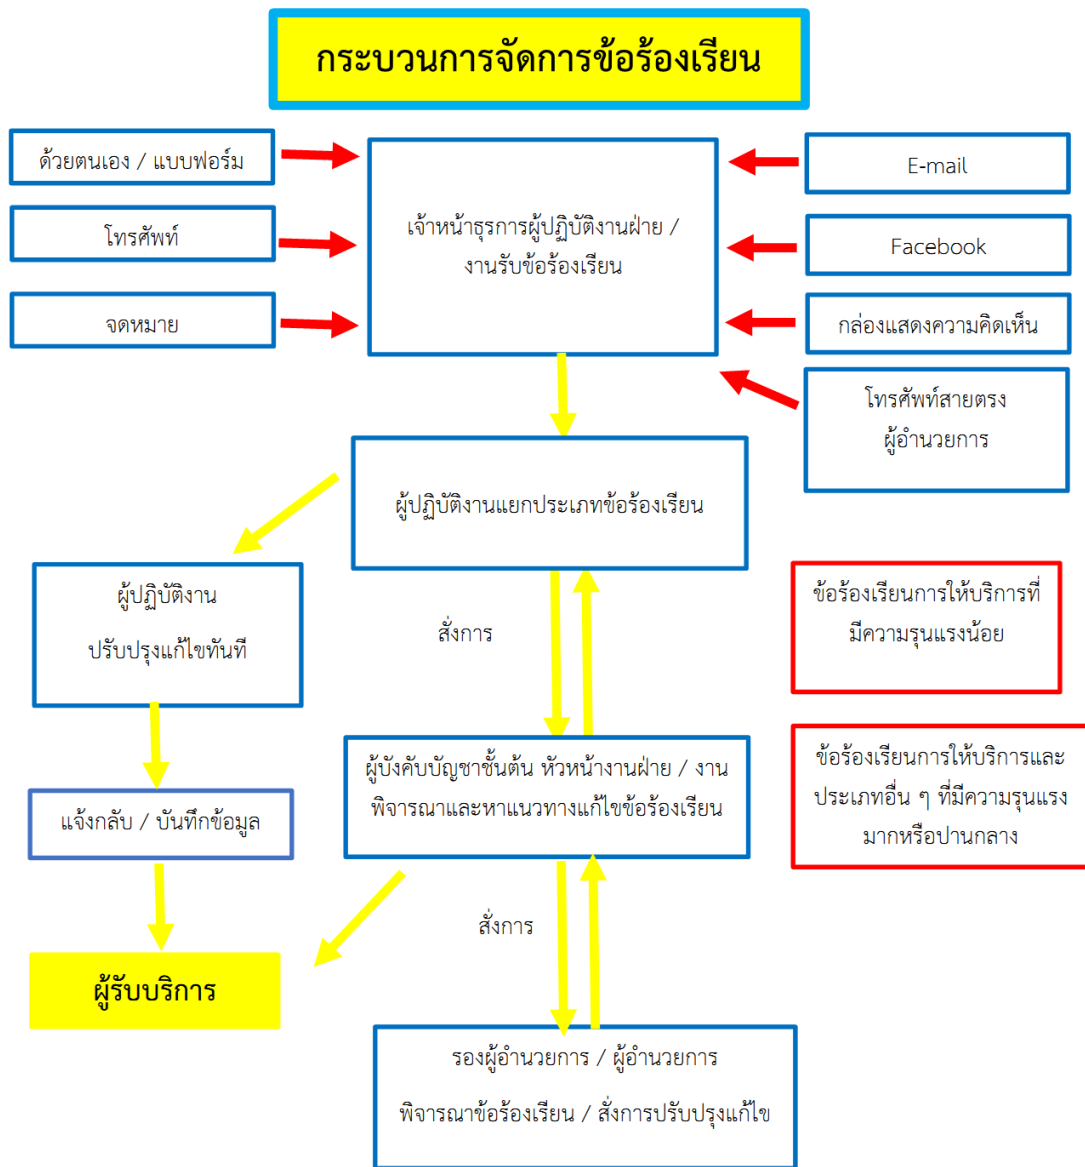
กระบวนการจัดการข้อร้องเรียน

ด้วยตนเอง / แบบฟอร์ม

โทรศัพท์

จดหมาย

เจ้าหน้าธุรการผู้ปฏิบัติงานฝ่าย / งานรับข้อร้องเรียน

E-mail

Facebook

กล่องแสดงความคิดเห็น

โทรศัพท์สายตรง ผู้อำนวยการ

ผู้ปฏิบัติงานแยกประเภทข้อร้องเรียน

ผู้ปฏิบัติงาน ปรับปรุงแก้ไขทันที

สั่งการ

ข้อร้องเรียนการให้บริการที่มีความรุนแรงน้อย

ผู้บังคับบัญชาชั้นต้น หัวหน้างานฝ่าย / งาน พิจารณาและหาแนวทางแก้ไขข้อร้องเรียน

ข้อร้องเรียนการให้บริการและประเภทอื่น ๆ ที่มีความรุนแรงมากหรือปานกลาง

แจ้งกลับ / บันทึกข้อมูล

สั่งการ

ผู้รับบริการ

รองผู้อำนวยการ / ผู้อำนวยการ พิจารณาข้อร้องเรียน / สั่งการปรับปรุงแก้ไข